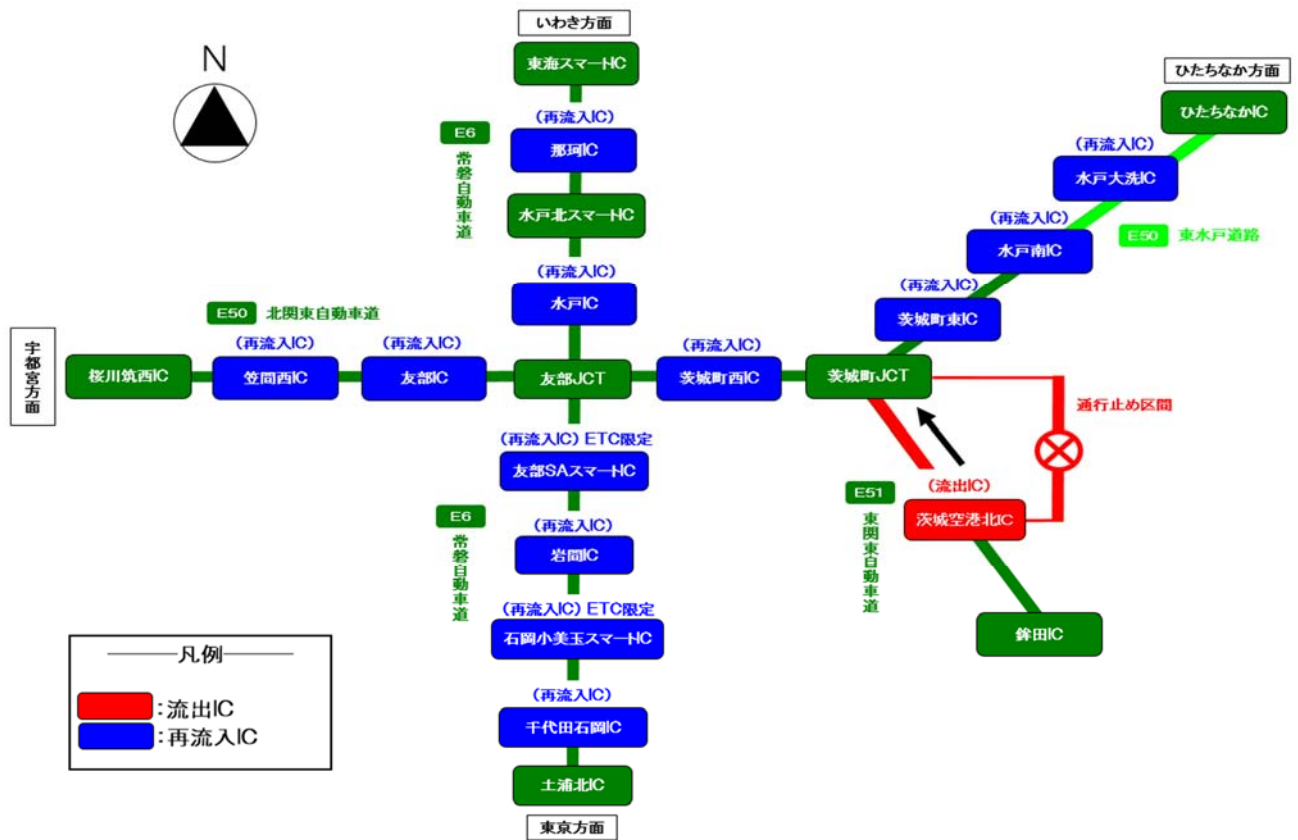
N

いわき方面

東海スマートIC

(再流入IC)
那珂IC

E6
常磐自動車道

水戸北スマートIC

(再流入IC)
水戸IC

ひたちなか方面

ひたちなかIC

(再流入IC)
水戸大洗IC

(再流入IC)
水戸南IC

E50 東水戸道路

(再流入IC)
茨城町東IC

E50 北関東自動車道

宇都宮方面

桜川筑西IC

(再流入IC)
笠間西IC

(再流入IC)
友部IC

友部JCT

(再流入IC)
茨城町西IC

茨城町JCT

通行止め区間

(再流入IC) ETC限定
友部SAスマートIC

E51
東関東自動車道

(流出IC)
茨城空港北IC

E6
常磐自動車道

(再流入IC)
岩間IC

(再流入IC) ETC限定
石岡小美玉スマートIC

鉾田IC

凡例
:流出IC
:再流入IC

(再流入IC)
千代田石岡IC

土浦北IC

東京方面